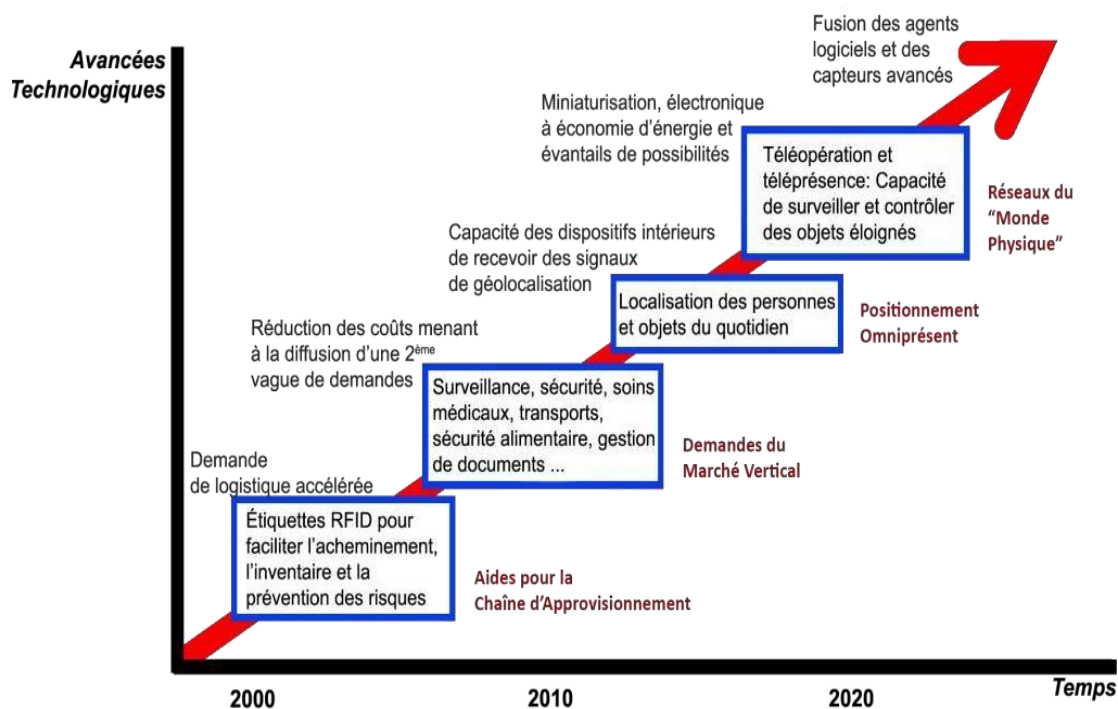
Avancées Technologiques

Fusion des agents logiciels et des capteurs avancés

Miniaturisation, électronique à économie d'énergie et évantails de possibilités

Téléopération et téléprésence: Capacité de surveiller et contrôler des objets éloignés

Réseaux du "Monde Physique"

Capacité des dispositifs intérieurs de recevoir des signaux de géolocalisation

Localisation des personnes et objets du quotidien

Positionnement Omniprésent

Réduction des coûts menant à la diffusion d'une 2$^{ème}$ vague de demandes

Surveillance, sécurité, soins médicaux, transports, sécurité alimentaire, gestion de documents ...

Demandes du Marché Vertical

Demande de logistique accélérée

Étiquettes RFID pour faciliter l'acheminement, l'inventaire et la prévention des risques

Aides pour la Chaîne d'Approvisionnement

2000

2010

2020

Temps